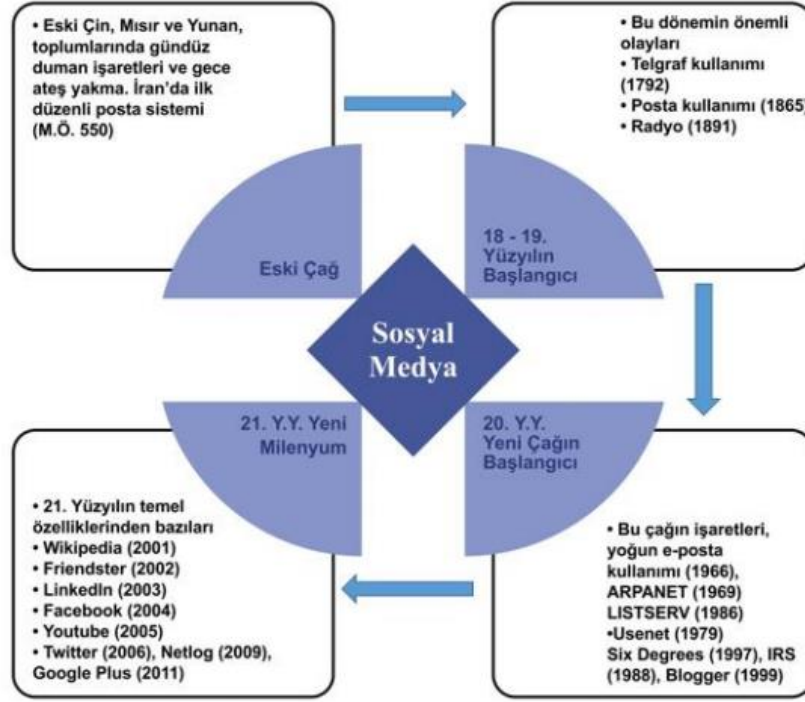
• Eski Çin, Mısır ve Yunan, toplumlarında gündüz duman işaretleri ve gece ateş yakma. İran'da ilk düzenli posta sistemi (M.Ö. 550)

• Bu dönemin önemli olayları
• Telgraf kullanımı (1792)
• Posta kullanımı (1865)
• Radyo (1891)

Eski Çağ

18 - 19. Yüzyılın Başlangıcı

Sosyal Medya

21. Y.Y. Yeni Milenyum

20. Y.Y. Yeni Çağın Başlangıcı

• 21. Yüzyılın temel özelliklerinden bazıları
• Wikipedia (2001)
• Friendster (2002)
• LinkedIn (2003)
• Facebook (2004)
• Youtube (2005)
• Twitter (2006), Netlog (2009), Google Plus (2011)

• Bu çağın işaretleri, yoğun e-posta kullanımı (1966), ARPANET (1969) LISTSERV (1986)
•Usenet (1979)
Six Degrees (1997), IRS (1988), Blogger (1999)